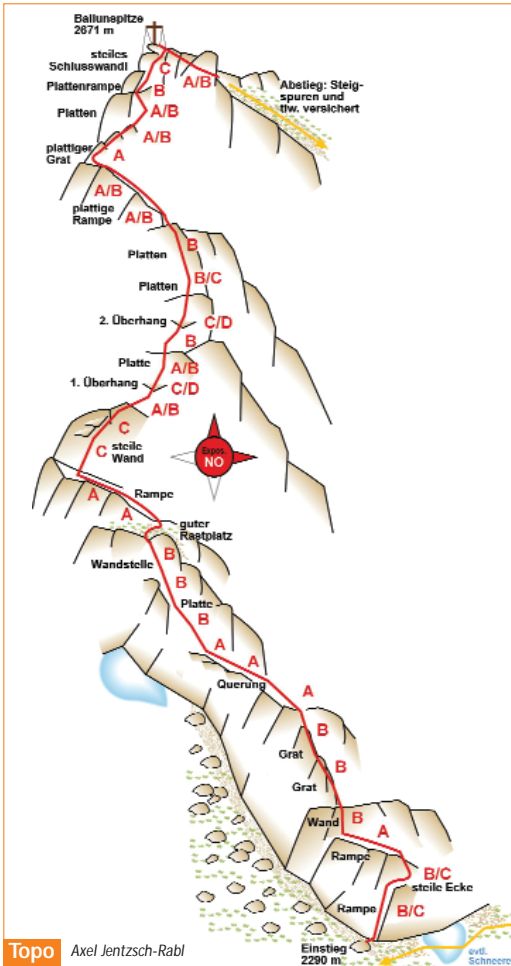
Ballunspitze
2671 m

steiles
Schlusswandl
C
A/B
Abstieg: Steigspuren und tlw. versichert

Plattenrampe
B
Platten
A/B
A/B
plattiger
Grat
A
A/B
plattige
Rampe
A/B
B
Platten
B/C
Platten
2. Überhang
C/D
B
Platte
A/B
1. Überhang
C/D
A/B
C
C
steile
Wand
Expos.
NO
A
Rampe
A
guter
Rastplatz
B
Wandstelle
B
Platte
B
A
A
Querung
A
B
Grat
B
Grat
Wand
B
A
Rampe
B/C
steile Ecke
Rampe
B/C
Einstieg
2290 m
evtl.
Schneere

Topo Axel Jentzsch-Rabl